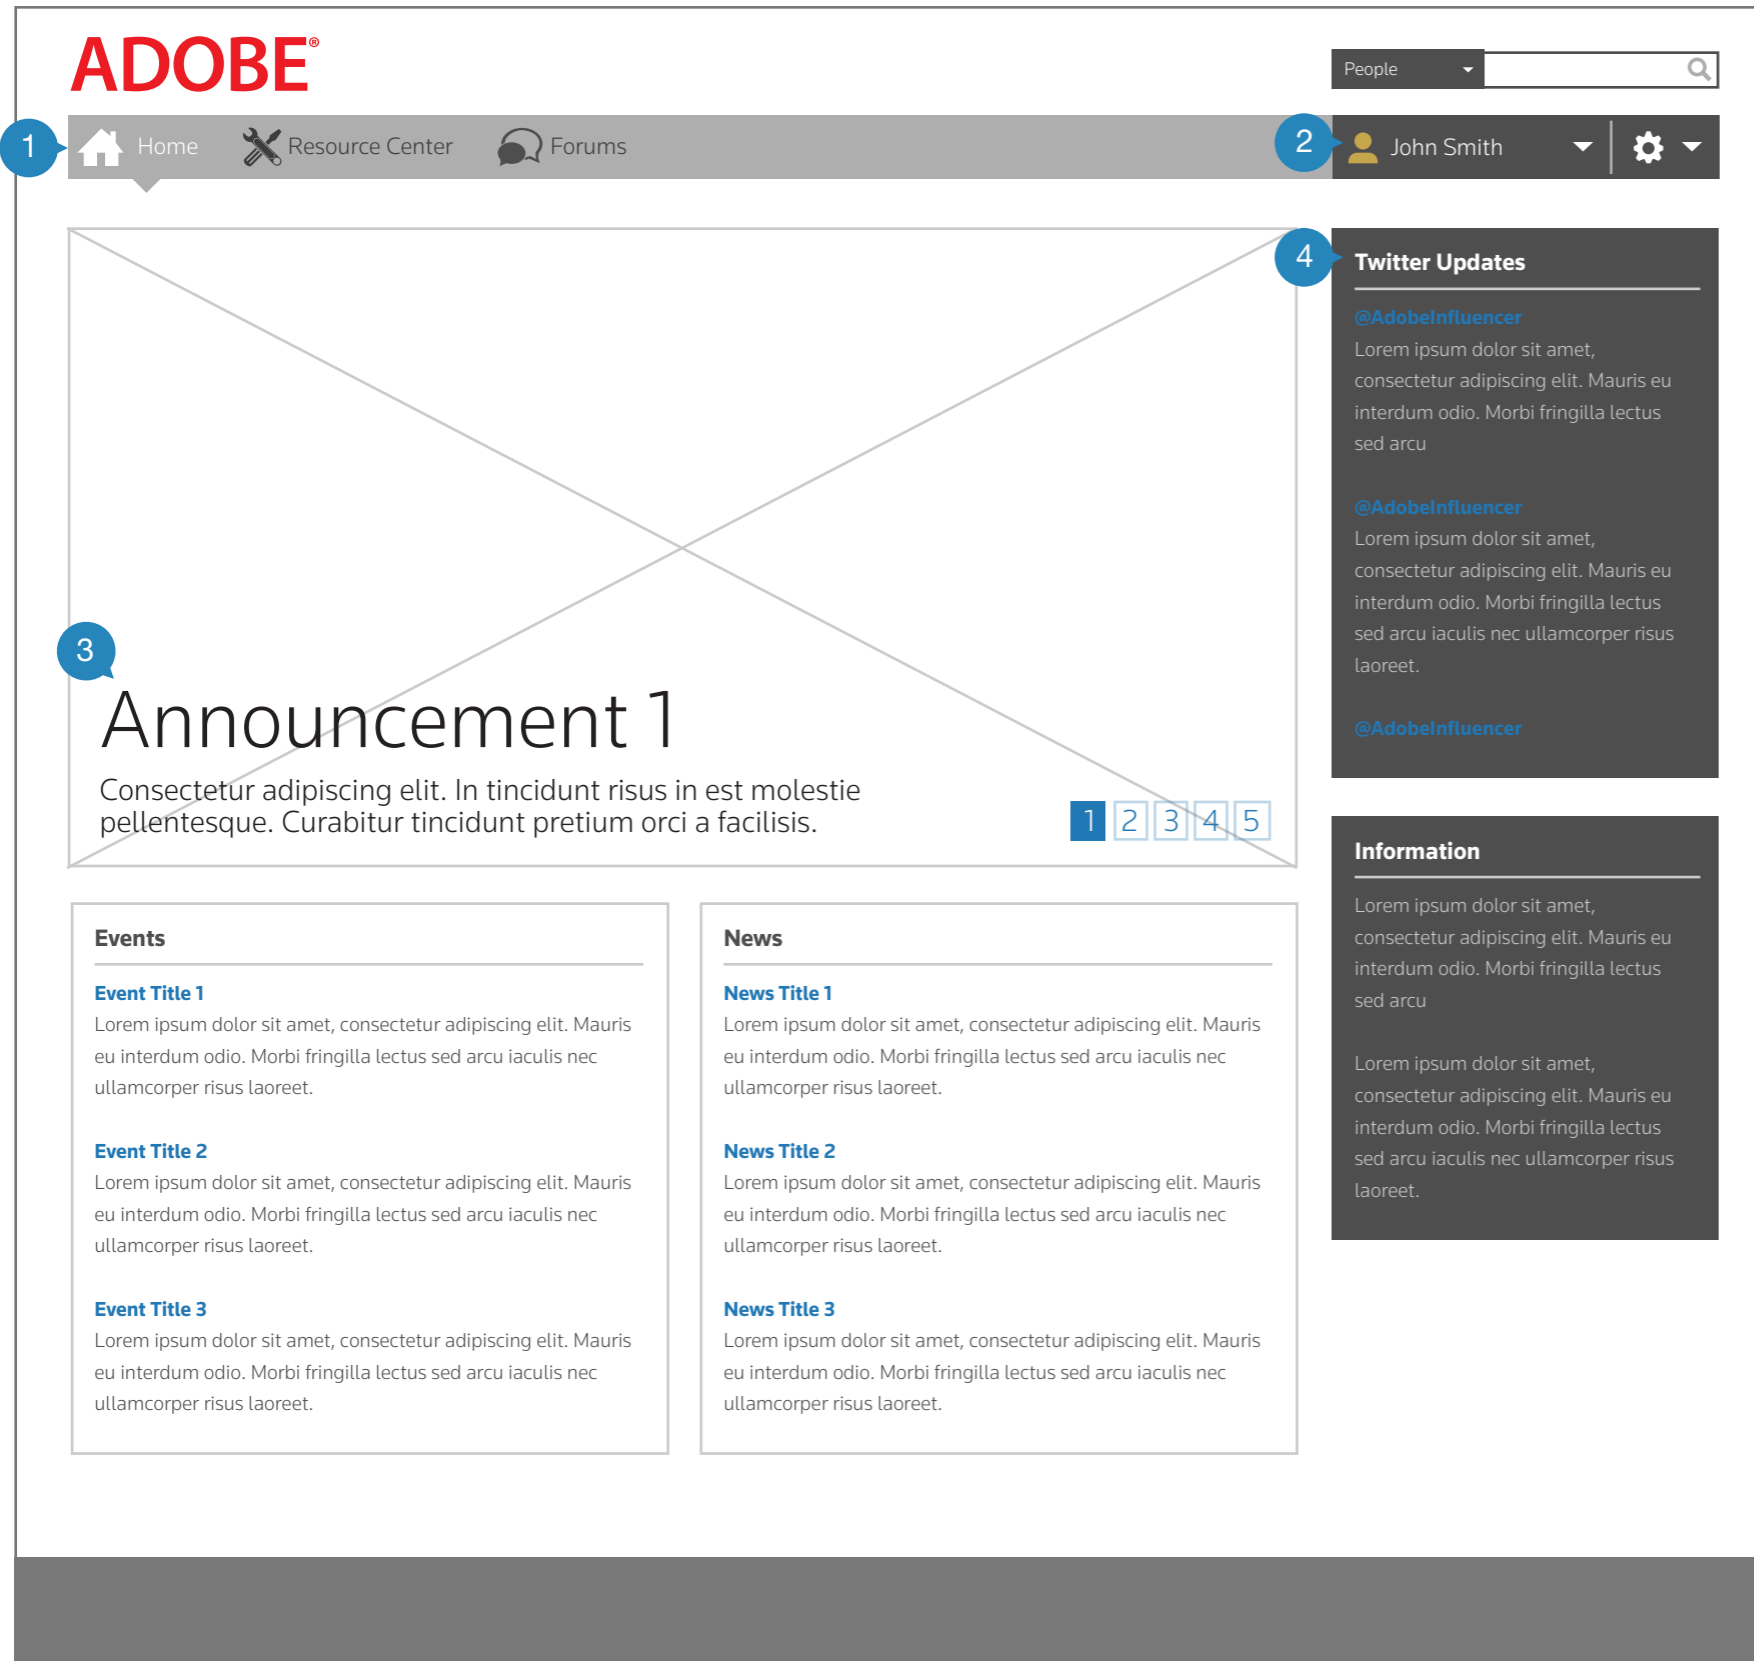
ADOBE®

People

1 Home Resource Center Forums

2 John Smith

4 Twitter Updates

@AdobeInfluencer
Lorem ipsum dolor sit amet, consectetur adipiscing elit. Mauris eu interdum odio. Morbi fringilla lectus sed arcu

@AdobeInfluencer
Lorem ipsum dolor sit amet, consectetur adipiscing elit. Mauris eu interdum odio. Morbi fringilla lectus sed arcu iaculis nec ullamcorper risus laoreet.

@AdobeInfluencer

3

Announcement 1

Consectetur adipiscing elit. In tincidunt risus in est molestie pellentesque. Curabitur tincidunt pretium orci a facilisis.

1 2 3 4 5

Information

Lorem ipsum dolor sit amet, consectetur adipiscing elit. Mauris eu interdum odio. Morbi fringilla lectus sed arcu

Lorem ipsum dolor sit amet, consectetur adipiscing elit. Mauris eu interdum odio. Morbi fringilla lectus sed arcu iaculis nec ullamcorper risus laoreet.

Events

Event Title 1
Lorem ipsum dolor sit amet, consectetur adipiscing elit. Mauris eu interdum odio. Morbi fringilla lectus sed arcu iaculis nec ullamcorper risus laoreet.

Event Title 2
Lorem ipsum dolor sit amet, consectetur adipiscing elit. Mauris eu interdum odio. Morbi fringilla lectus sed arcu iaculis nec ullamcorper risus laoreet.

Event Title 3
Lorem ipsum dolor sit amet, consectetur adipiscing elit. Mauris eu interdum odio. Morbi fringilla lectus sed arcu iaculis nec ullamcorper risus laoreet.

News

News Title 1
Lorem ipsum dolor sit amet, consectetur adipiscing elit. Mauris eu interdum odio. Morbi fringilla lectus sed arcu iaculis nec ullamcorper risus laoreet.

News Title 2
Lorem ipsum dolor sit amet, consectetur adipiscing elit. Mauris eu interdum odio. Morbi fringilla lectus sed arcu iaculis nec ullamcorper risus laoreet.

News Title 3
Lorem ipsum dolor sit amet, consectetur adipiscing elit. Mauris eu interdum odio. Morbi fringilla lectus sed arcu iaculis nec ullamcorper risus laoreet.